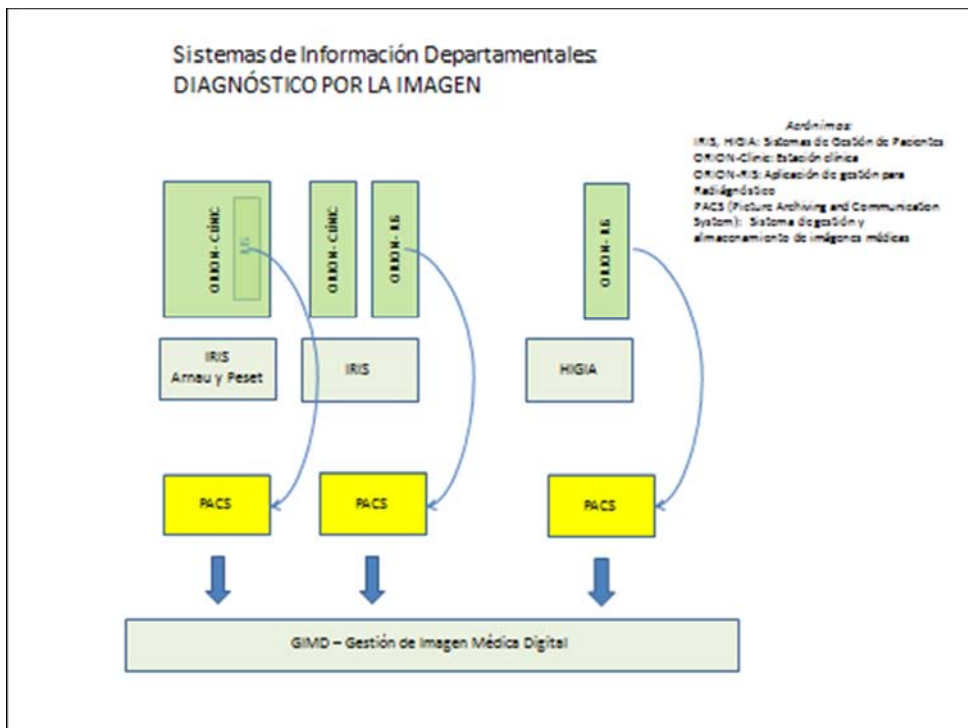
Sistemas de Información Departamentales:
DIAGNÓSTICO POR LA IMAGEN

Acrónimos:
IRIS, HIGIA: Sistemas de Gestión de Pacientes
ORION-Clinic: Estación clínica
ORION-RIS: Aplicación de gestión para Radiagnóstico
PACS (Picture Archiving and Communication System): Sistema de gestión y almacenamiento de imágenes médicas

ORION - CLÍNIC

RIS

ORION - CLÍNIC

ORION - RIS

ORION - RIS

IRIS
Arnau y Peset

IRIS

HIGIA

PACS

PACS

PACS

GIMD – Gestión de Imagen Médica Digital